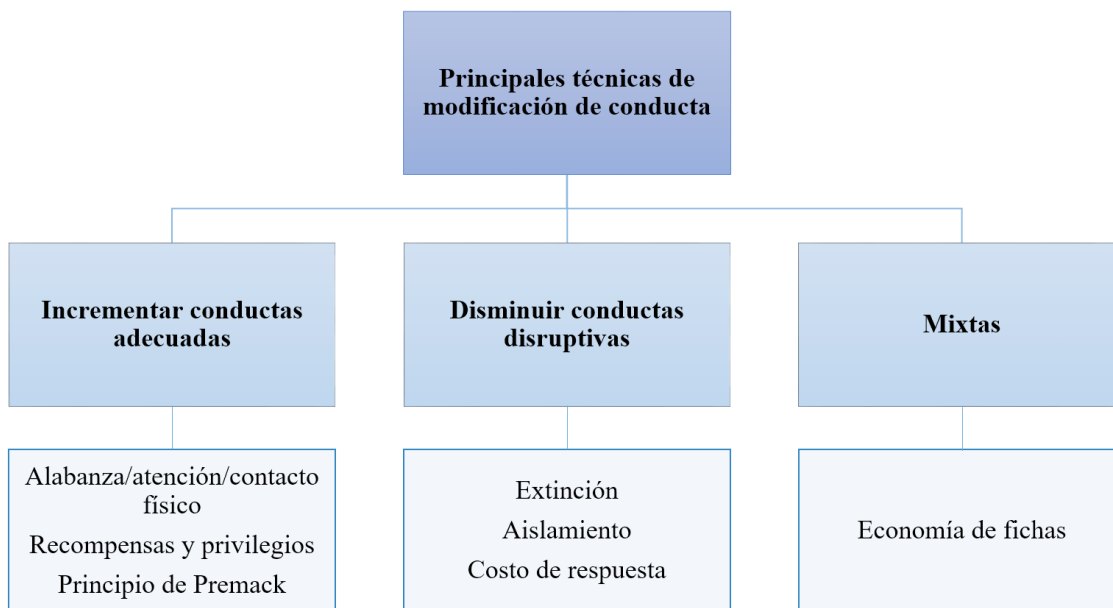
Principales técnicas de modificación de conducta

Incrementar conductas adecuadas

Disminuir conductas disruptivas

Mixtas

Alabanza/atención/contacto físico
Recompensas y privilegios
Principio de Premack

Extinción
Aislamiento
Costo de respuesta

Economía de fichas